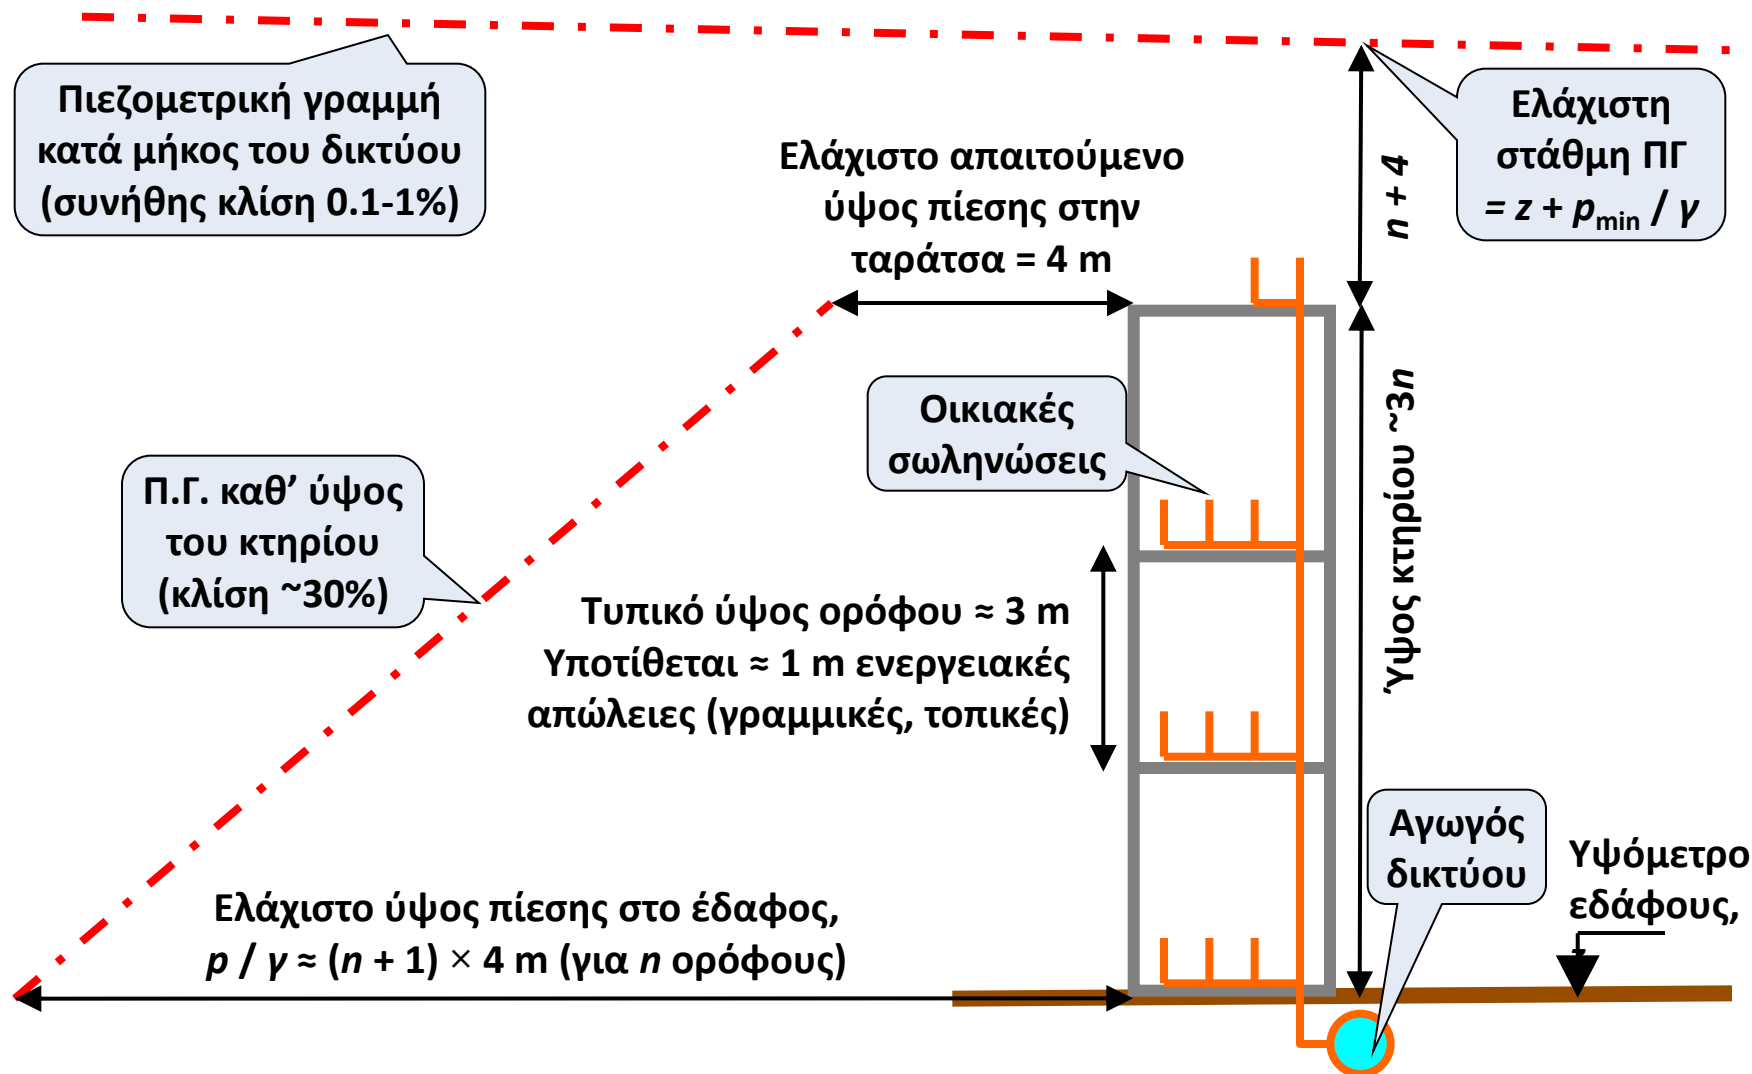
Πιεζομετρική γραμμή κατά μήκος του δικτύου (συνήθης κλίση 0.1-1%)

Ελάχιστο απαιτούμενο ύψος πίεσης στην ταράτσα = 4 m

$n + 4$

Ελάχιστη στάθμη ΠΓ $= z + p_{min} / \gamma$

Οικιακές σωληνώσεις

Π.Γ. καθ' ύψος του κτηρίου (κλίση ~30%)

Ύψος κτηρίου ~3$n$

Τυπικό ύψος ορόφου ≈ 3 m
Υποτίθεται ≈ 1 m ενεργειακές απώλειες (γραμμικές, τοπικές)

Αγωγός δικτύου

Υψόμετρο εδάφους,

Ελάχιστο ύψος πίεσης στο έδαφος, $p / \gamma \approx (n + 1) \times 4$ m (για $n$ ορόφους)